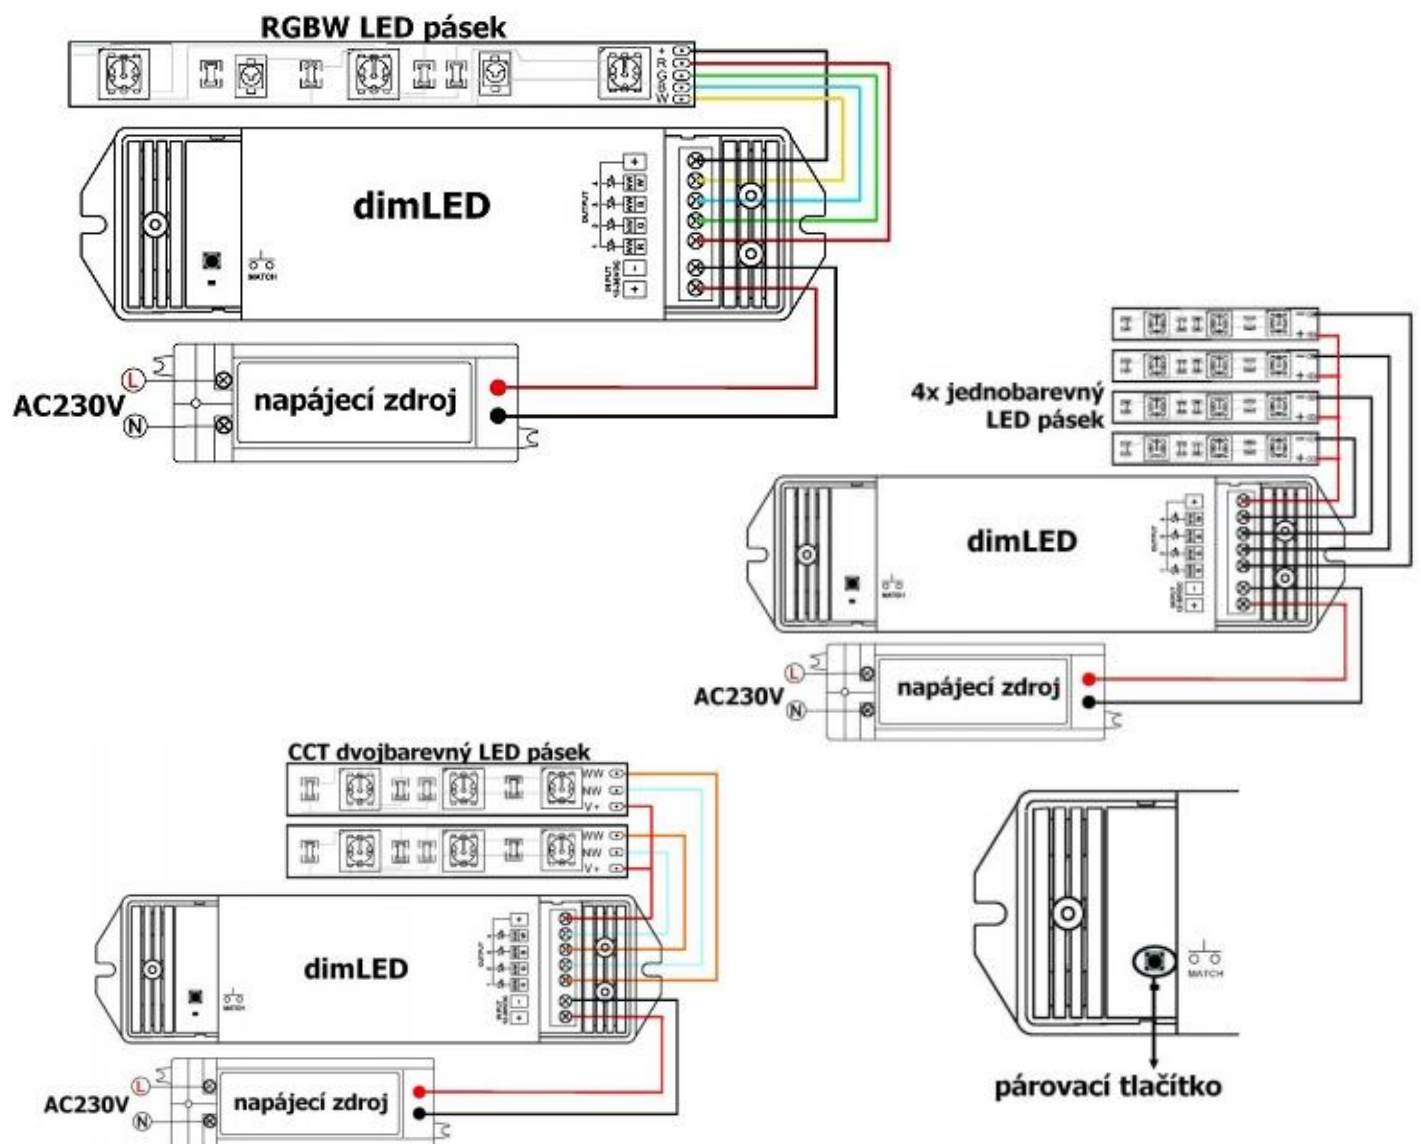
RGBW LED pásek

+
R
G
B
W

dimLED

OUTPUT

INPUT

MATCH

AC230V

L

N

napájecí zdroj

4x jednobarevný LED pásek

dimLED

MATCH

AC230V

L

N

napájecí zdroj

CCT dvojbarevný LED pásek

WW
NW
V+

WW
NW
V+

dimLED

MATCH

AC230V

L

N

napájecí zdroj

MATCH

párovací tlačítko